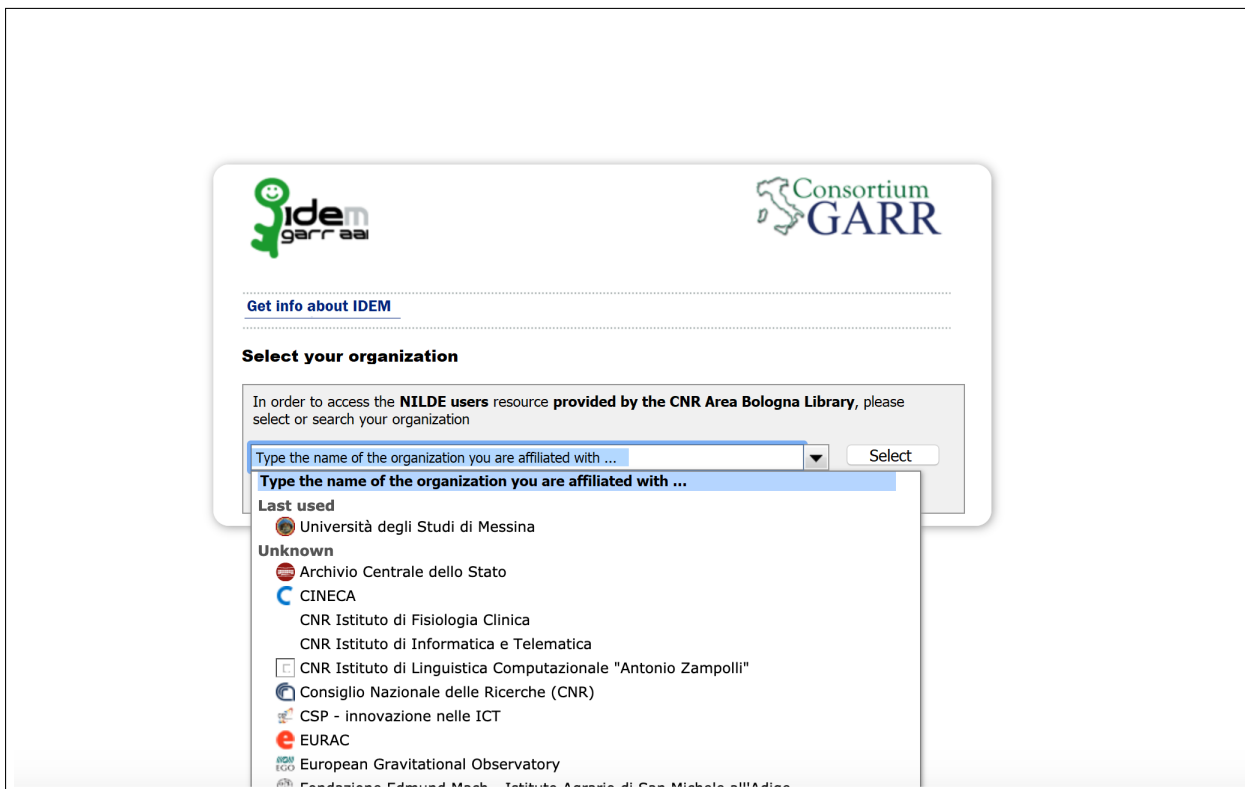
idem garr aai

Consortium GARR

Get info about IDEM

Select your organization

In order to access the **NILDE users** resource **provided by the CNR Area Bologna Library**, please select or search your organization

Type the name of the organization you are affiliated with ...

Select

Type the name of the organization you are affiliated with ...

Last used

Università degli Studi di Messina

Unknown

Archivio Centrale dello Stato

CINECA

CNR Istituto di Fisiologia Clinica

CNR Istituto di Informatica e Telematica

CNR Istituto di Linguistica Computazionale "Antonio Zampolli"

Consiglio Nazionale delle Ricerche (CNR)

CSP - innovazione nelle ICT

EURAC

European Gravitational Observatory

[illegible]